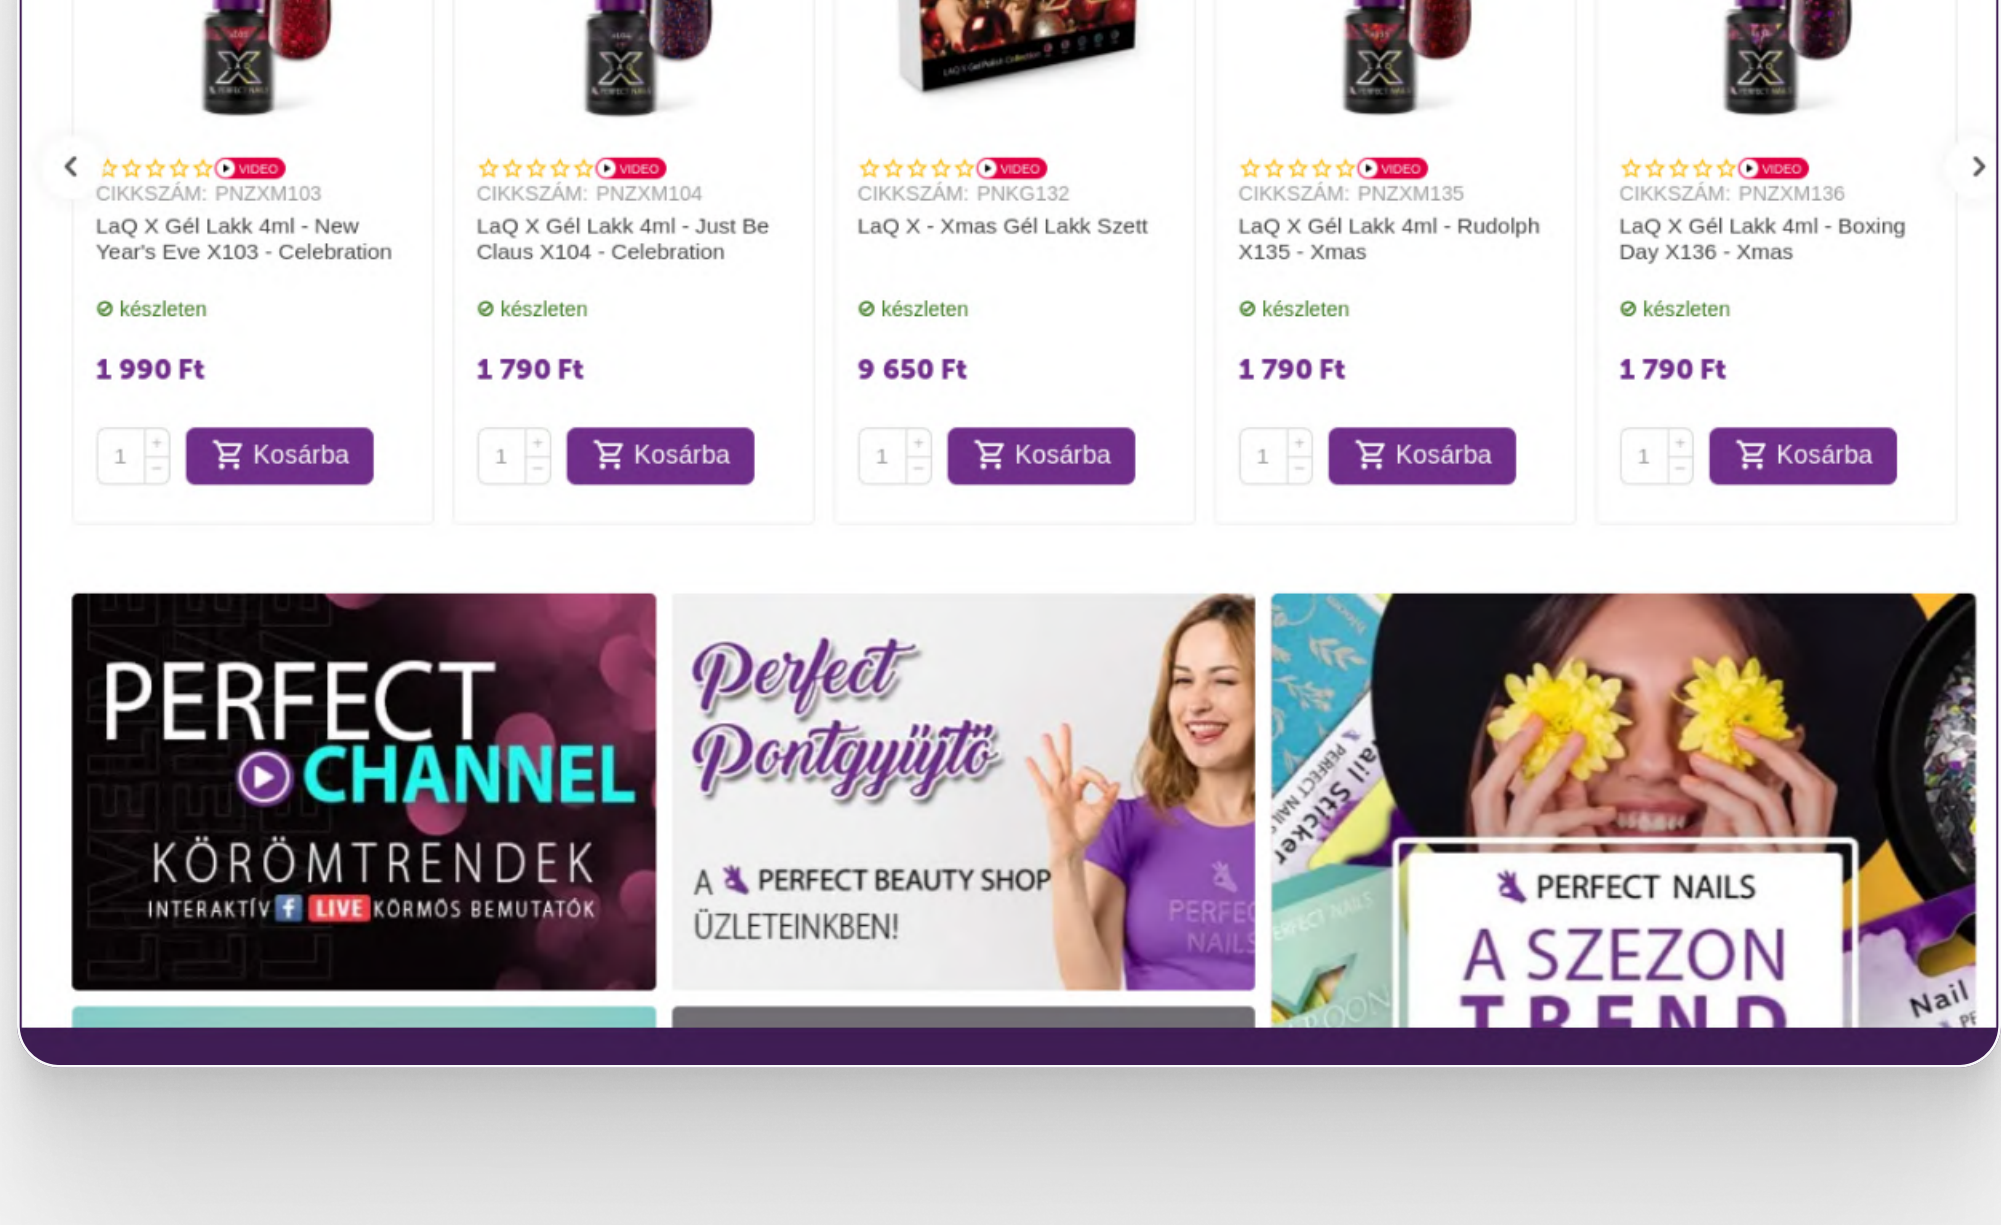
VIDEO
CIKKSZÁM: PNZXM103
LaQ X Gél Lakk 4ml - New Year's Eve X103 - Celebration
készleten
1 990 Ft
1
Kosárba

VIDEO
CIKKSZÁM: PNZXM104
LaQ X Gél Lakk 4ml - Just Be Claus X104 - Celebration
készleten
1 790 Ft
1
Kosárba

VIDEO
CIKKSZÁM: PNKG132
LaQ X - Xmas Gél Lakk Szett
készleten
9 650 Ft
1
Kosárba

VIDEO
CIKKSZÁM: PNZXM135
LaQ X Gél Lakk 4ml - Rudolph X135 - Xmas
készleten
1 790 Ft
1
Kosárba

VIDEO
CIKKSZÁM: PNZXM136
LaQ X Gél Lakk 4ml - Boxing Day X136 - Xmas
készleten
1 790 Ft
1
Kosárba

PERFECT CHANNEL
KÖRÖMTRENDEK
INTERAKTÍV LIVE KÖRMÖS BEMUTATÓK

Perfect Pontgyűjtő
A PERFECT BEAUTY SHOP ÜZLETEINKBEN!
PERFECT NAILS

Nail Sticker
PERFECT NAILS
A SZEZON TREND
Nail